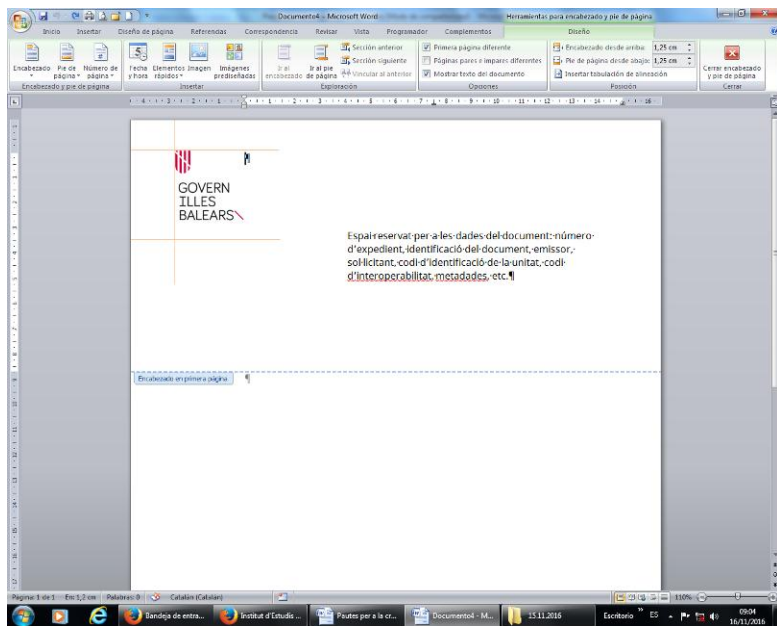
Documento4 - Microsoft Word
Herramientas para encabezado y pie de página

Inicio Insertar Diseño de página Referencias Correspondencia Revisar Vista Programador Complementos Diseño

Encabezado Pie de página Número de página
Encabezado y pie de página
Fecha y hora Elementos rápidos Imagen Imágenes prediseñadas
Insertar
Ir al encabezado Ir al pie de página
Sección anterior
Sección siguiente
Vincular al anterior
Exploración
Primera página diferente
Páginas pares e impares diferentes
Mostrar texto del documento
Opciones
Encabezado desde arriba: 1,25 cm
Pie de página desde abajo: 1,25 cm
Insertar tabulación de alineación
Posición
Cerrar encabezado y pie de página
Cerrar

GOVERN
ILLES
BALEARS

Espai reservat per a les dades del document: número d'expedient, identificació del document, emissor, sol·licitant, codi d'identificació de la unitat, codi d'interoperabilitat, metadades, etc.¶

Encabezado en primera página

Página: 1 de 1 En: 1,2 cm Palabras: 0 Catalán (Catalan) 110%

Bandeja de entra... Institut d'Estudis ... Pautes per a la cr... Documento4 - M... 15.11.2016 Escritorio ES 09:04 16/11/2016